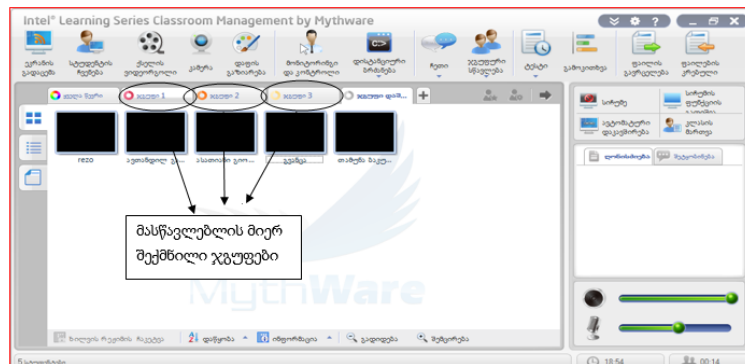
Intel® Learning Series Classroom Management by Mythware

ეკრანის გადაცემა
სტუდენტის ჩვენება
ქსელის ვიდეოთეატრი
კამერა
დაფის გაზიარება
მონიტორინგი და კონტროლი
დისტანციური ბრძანება
ჩატი
ჯგუფური სწავლება
ტესტი
ვიქტორინა
ფაილის გაგზავნა
ფაილების კრებული

ყველა ზედი
ჯგუფი 1
ჯგუფი 2
ჯგუფი 3
ჯგუფი დამ...

FEZO
ავთანდილ გ...
ასათიანი გიო...
გვანცა...
თამუნა ბაქ...

მასწავლებლის მიერ შექმნილი ჯგუფები

MythWare

სიტყვა
სიტყვის ფუნქციის გააქტიური
ავტომატური დაჯამება
კლასის მართვა
დარეგისტრაცია
შეტყობინება

ზოლვის რეჟიმის ჩაკეტვა
დაწყობა
ინფორმაცია
გადიდება
შემცირება

5 სტუდენტი
18:54
00:14